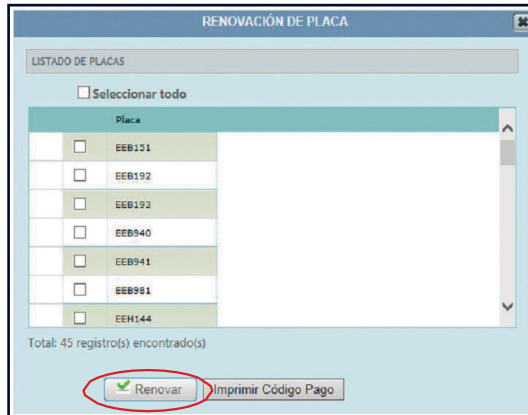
RENOVACIÓN DE PLACA

LISTADO DE PLACAS

Seleccionar todo

| | Placa |
|---|---|
| ☐ | EEB151 |
| ☐ | EEB192 |
| ☐ | EEB193 |
| ☐ | EEB940 |
| ☐ | EEB941 |
| ☐ | EEB981 |
| ☐ | EEH144 |

Total: 45 registro(s) encontrado(s)

Renovar
Imprimir Código Pago